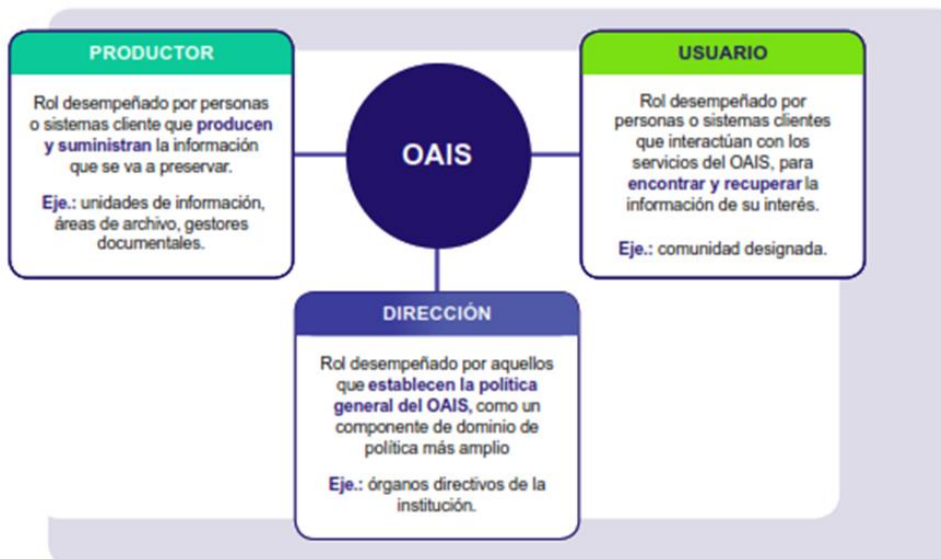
PRODUCTOR

Rol desempeñado por personas o sistemas cliente que producen y suministran la información que se va a preservar.

Eje.: unidades de información, áreas de archivo, gestores documentales.

OAIS

USUARIO

Rol desempeñado por personas o sistemas clientes que interactúan con los servicios del OAIS, para encontrar y recuperar la información de su interés.

Eje.: comunidad designada.

DIRECCIÓN

Rol desempeñado por aquellos que establecen la política general del OAIS, como un componente de dominio de política más amplio

Eje.: órganos directivos de la institución.